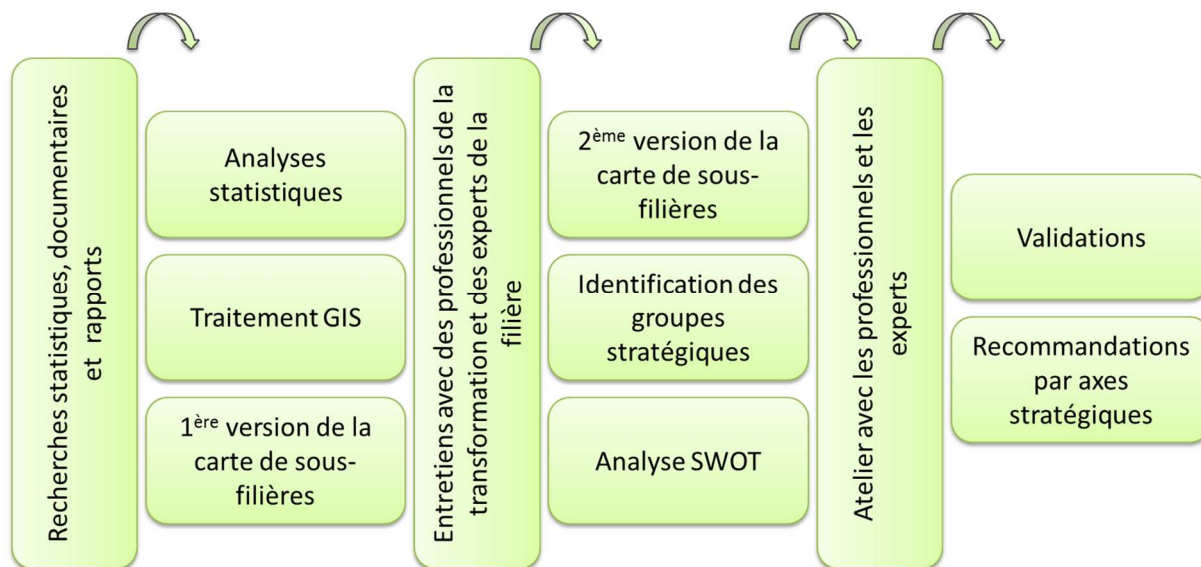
Recherches statistiques, documentaires et rapports

Analyses statistiques

Traitement GIS

1$^{ère}$ version de la carte de sous-filières

Entretiens avec des professionnels de la transformation et des experts de la filière

2$^{ème}$ version de la carte de sous-filières

Identification des groupes stratégiques

Analyse SWOT

Atelier avec les professionnels et les experts

Validations

Recommandations par axes stratégiques